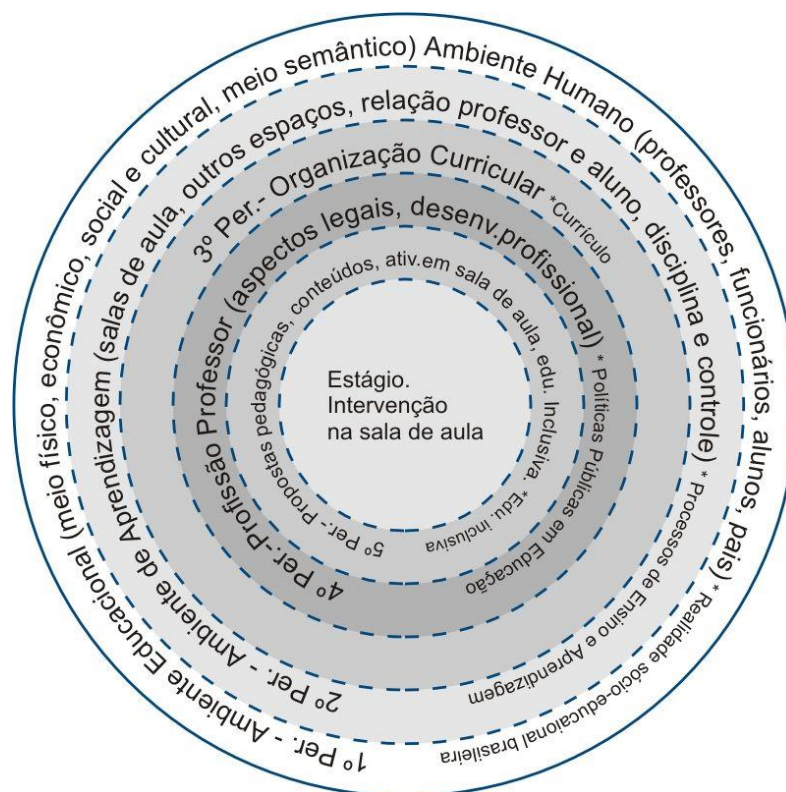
Estágio. Intervenção na sala de aula

5º Per.- Propostas pedagógicas, conteúdos, ativ.em sala de aula, edu. Inclusiva. *Edu. Inclusiva

4º Per.-Profissão Professor (aspectos legais, desenv.profissional) * Políticas Públicas em Educação

3º Per.- Organização Curricular *Currículo

2º Per. - Ambiente de Aprendizagem (salas de aula, outros espaços, relação professor e aluno, disciplina e controle) * Processos de Ensino e Aprendizagem

1º Per. - Ambiente Educacional (meio físico, econômico, social e cultural, meio semântico) Ambiente Humano (professores, funcionários, alunos, pais) * Realidade sócio-educacional brasileira